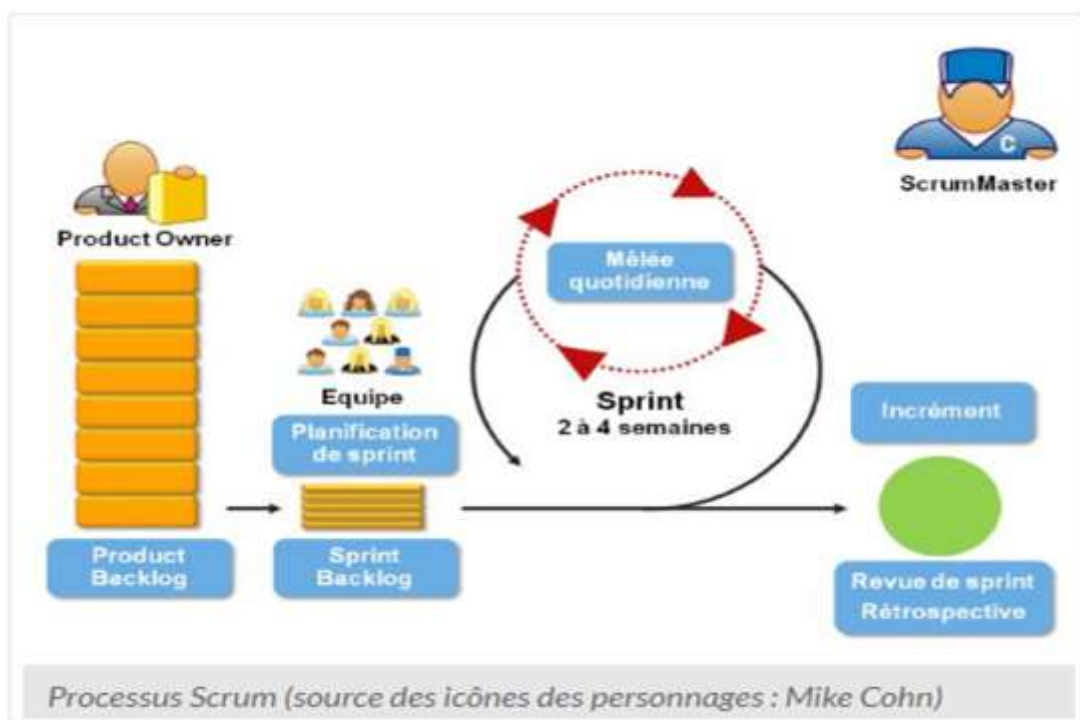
ScrumMaster

C

Product Owner

Mêlée quotidienne

Equipe

Planification de sprint

Sprint
2 à 4 semaines

Incrément

Product Backlog

Sprint Backlog

Revue de sprint
Rétrospective

Processus Scrum (source des icônes des personnages : Mike Cohn)